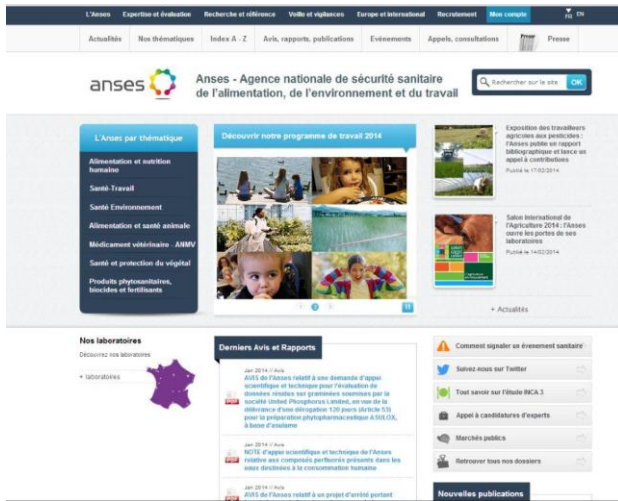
L'Anses Expertise et évaluation Recherche et référence Veille et vigilances Europe et international Recrutement Mon compte FR EN

Actualités Nos thématiques Index A - Z Avis, rapports, publications Evénements Appels, consultations Presse

anses

Anses - Agence nationale de sécurité sanitaire de l'alimentation, de l'environnement et du travail

Rechercher sur le site OK

L'Anses par thématique

Alimentation et nutrition humaine

Santé Travail

Santé Environnement

Alimentation et santé animale

Médicament vétérinaire - ANMV

Santé et protection du végétal

Produits phytosanitaires, biocides et fertilisants

Découvrir notre programme de travail 2014

Exposition des travailleurs agricoles aux pesticides : l'Anses publie un rapport bibliographique et lance un appel à contributions

Publié le 17/02/2014

Salon International de l'Agriculture 2014 : l'Anses ouvre les portes de ses laboratoires

Publié le 14/02/2014

+ Actualités

Nos laboratoires

Découvrez nos laboratoires

+ laboratoires

Derniers Avis et Rapports

Jan 2014 // Avis

AVIS de l'Anses relatif à une demande d'appui scientifique et technique pour l'évaluation de données résidus sur graminées soumises par la société United Phosphorus Limited, en vue de la délivrance d'une dérogation 120 jours (Article 53) pour la préparation phytopharmaceutique ASULOX, à base d'asulame

Jan 2014 // Avis

NOTE d'appui scientifique et technique de l'Anses relative aux composés perfluorés présents dans les eaux destinées à la consommation humaine

Jan 2014 // Avis

AVIS de l'Anses relatif à un projet d'arrêté portant

Comment signaler un événement sanitaire

Suivez-nous sur Twitter

Tout savoir sur l'étude INCA 3

Appel à candidatures d'experts

Marchés publics

Retrouver tous nos dossiers

Nouvelles publications